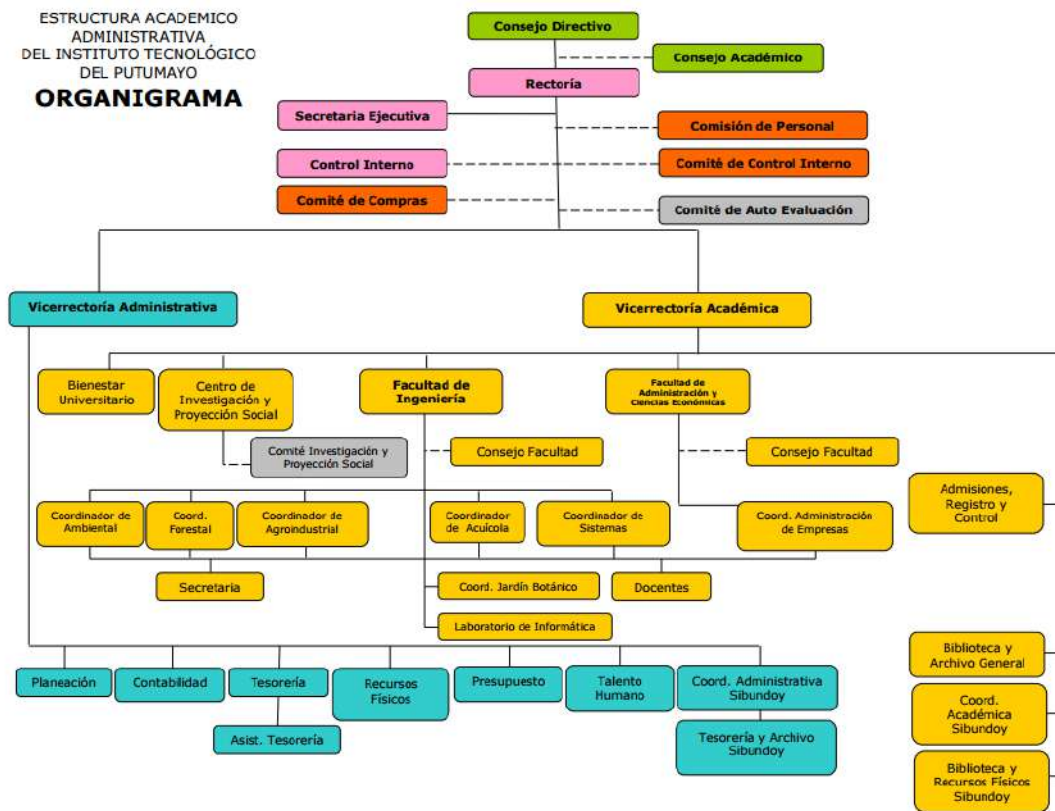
ESTRUCTURA ACADEMICO ADMINISTRATIVA DEL INSTITUTO TECNOLÓGICO DEL PUTUMAYO

ORGANIGRAMA

Consejo Directivo

Consejo Académico

Rectoría

Secretaria Ejecutiva

Comisión de Personal

Control Interno

Comité de Control Interno

Comité de Compras

Comité de Auto Evaluación

Vicerrectoría Administrativa

Vicerrectoría Académica

Bienestar Universitario

Centro de Investigación y Proyección Social

Facultad de Ingeniería

Facultad de Administración y Ciencias Económicas

Comité Investigación y Proyección Social

Consejo Facultad

Consejo Facultad

Admisiones, Registro y Control

Coordinador de Ambiental

Coord. Forestal

Coordinador de Agroindustrial

Coordinador de Acuícola

Coordinador de Sistemas

Coord. Administración de Empresas

Secretaria

Coord. Jardín Botánico

Docentes

Laboratorio de Informática

Biblioteca y Archivo General

Planeación

Contabilidad

Tesorería

Recursos Físicos

Presupuesto

Talento Humano

Coord. Administrativa Sibundoy

Coord. Académica Sibundoy

Asist. Tesorería

Tesorería y Archivo Sibundoy

Biblioteca y Recursos Físicos Sibundoy